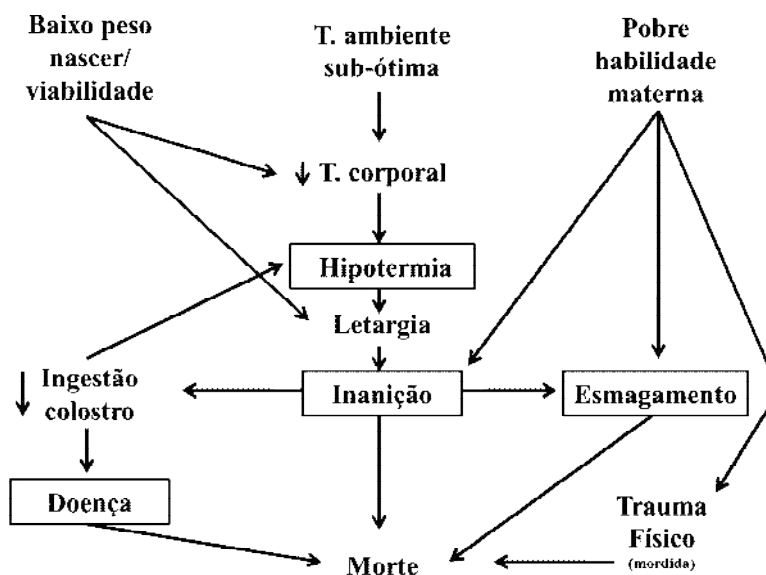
Baixo peso nascer/ viabilidade

T. ambiente sub-ótima

Pobre habilidade materna

↓ T. corporal

Hipotermia

Letargia

↓ Ingestão colostro

Inanição

Esmagamento

Doença

Trauma Físico (mordida)

Morte